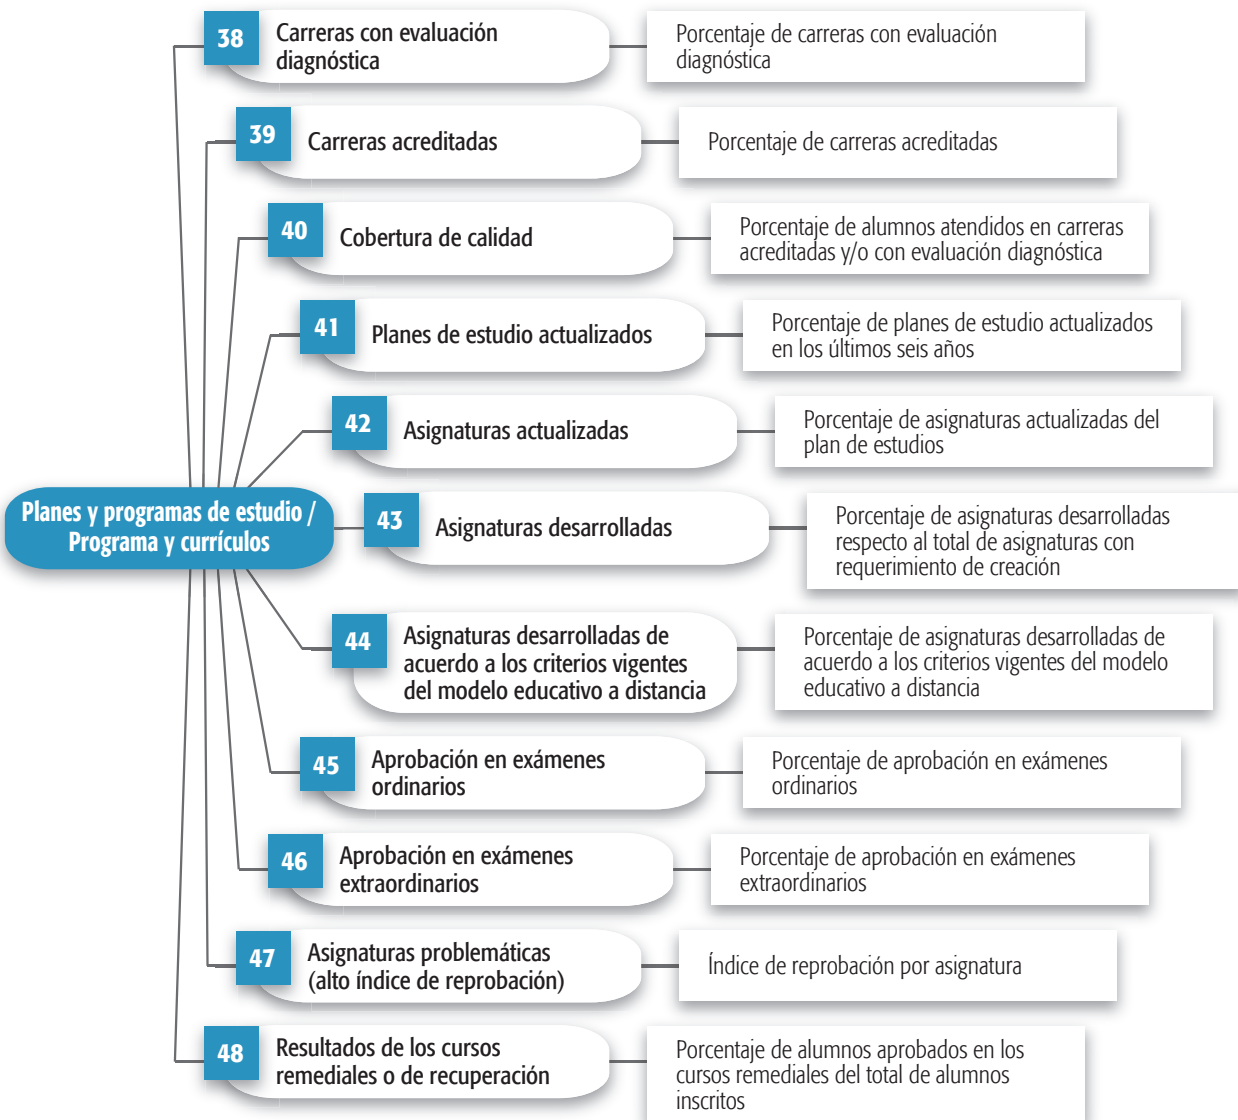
Planes y programas de estudio / Programa y currículos

38 Carreras con evaluación diagnóstica

Porcentaje de carreras con evaluación diagnóstica

39 Carreras acreditadas

Porcentaje de carreras acreditadas

40 Cobertura de calidad

Porcentaje de alumnos atendidos en carreras acreditadas y/o con evaluación diagnóstica

41 Planes de estudio actualizados

Porcentaje de planes de estudio actualizados en los últimos seis años

42 Asignaturas actualizadas

Porcentaje de asignaturas actualizadas del plan de estudios

43 Asignaturas desarrolladas

Porcentaje de asignaturas desarrolladas respecto al total de asignaturas con requerimiento de creación

44 Asignaturas desarrolladas de acuerdo a los criterios vigentes del modelo educativo a distancia

Porcentaje de asignaturas desarrolladas de acuerdo a los criterios vigentes del modelo educativo a distancia

45 Aprobación en exámenes ordinarios

Porcentaje de aprobación en exámenes ordinarios

46 Aprobación en exámenes extraordinarios

Porcentaje de aprobación en exámenes extraordinarios

47 Asignaturas problemáticas (alto índice de reprobación)

Índice de reprobación por asignatura

48 Resultados de los cursos remediales o de recuperación

Porcentaje de alumnos aprobados en los cursos remediales del total de alumnos inscritos